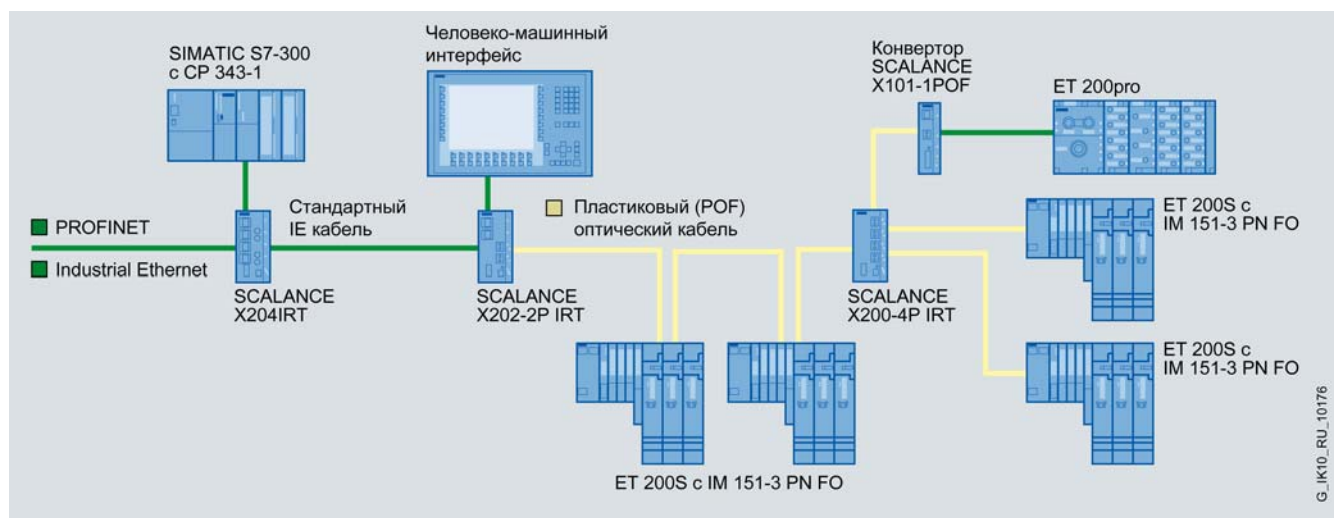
SIMATIC S7-300
с CP 343-1

Человеко-машинный
интерфейс

Конвертор
SCALANCE
X101-1POF

ET 200pro

PROFINET

Industrial Ethernet

Стандартный
IE кабель

Пластиковый (POF)
оптический кабель

ET 200S с
IM 151-3 PN FO

SCALANCE
X204IRT

SCALANCE
X202-2P IRT

SCALANCE
X200-4P IRT

ET 200S с
IM 151-3 PN FO

ET 200S с IM 151-3 PN FO

G_IK10_RU_10176